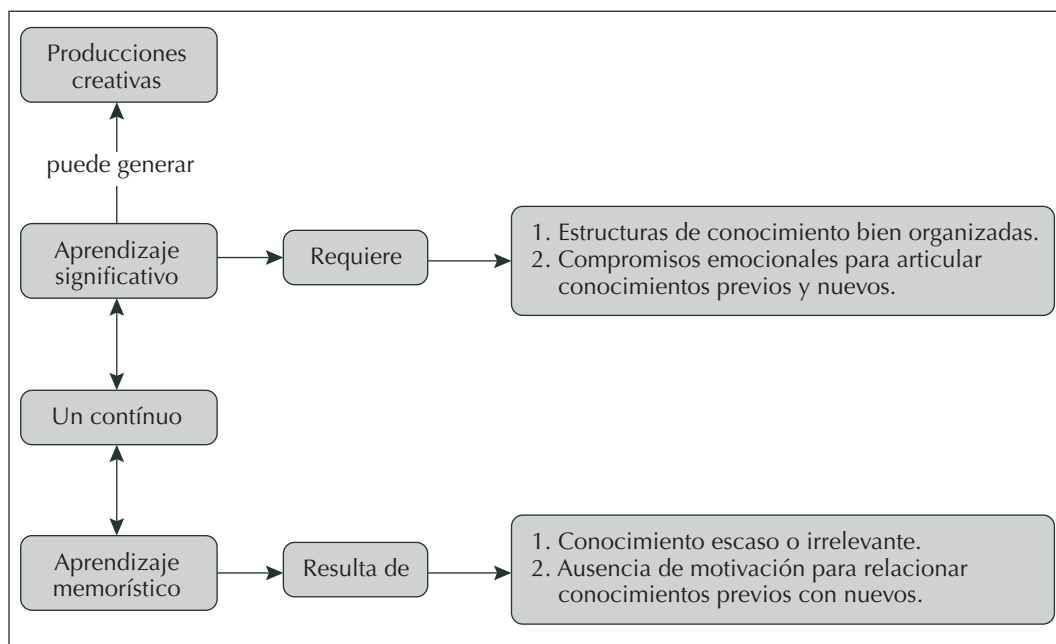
Producciones creativas

puede generar

Aprendizaje significativo

Requiere

1. Estructuras de conocimiento bien organizadas.
2. Compromisos emocionales para articular conocimientos previos y nuevos.

Un contínuo

Aprendizaje memorístico

Resulta de

1. Conocimiento escaso o irrelevante.
2. Ausencia de motivación para relacionar conocimientos previos con nuevos.